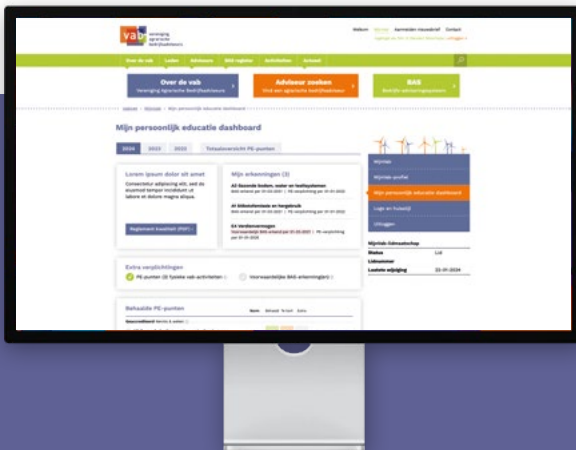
vab vereniging agrarische bedrijfsadviseurs

Welkom Mijnvab Aanmelden nieuwsbrief Contact

Over de vab Leden Adviseurs BAS register Activiteiten Actueel

Over de vab
Vereniging Agrarische Bedrijfsadviseurs

Adviseur zoeken
Vind een agrarische bedrijfsadviseur

BAS
Bedrijfs adviseursregister

Home > Mijnvab > Mijn persoonlijk educatie dashboard

Mijn persoonlijk educatie dashboard

2024 2023 2022 Totaaloverzicht PE-punten

Lorem ipsum dolor sit amet
Consectetur adipiscing elit, sed do eiusmod tempor incididunt ut labore et dolore magna aliqua.

Reglement kwaliteit (PDF)

Mijn erkenningen (3)

A2 Gezonde bodem, water en teeltsystemen
Bas erkend per 01-01-2022 | PE-verplichting per 01-01-2023

A1 Akkerbouw en vollegrondsgroenten
Bas erkend per 01-01-2022 | PE-verplichting per 01-01-2023

E4 Verdienvermogen
Voorwaardelijk BAS erkend per 01-01-2022 | PE-verplichting per 01-01-2024

Extra verplichtingen
PE-punten (2) fysieke vab-activiteiten
Voorwaardelijke BAS erkenning(en)

Behaalde PE-punten
Norm Behaald Te halen Extra
Gezondheid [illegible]

Mijnvab
Mijnvab-profiel
Mijn persoonlijk educatie dashboard
Login en huisstijl
Uitloggen

Mijnvab-lidmaatschap
Status Lid
Lidnummer
Laatste wijziging 22-01-2024